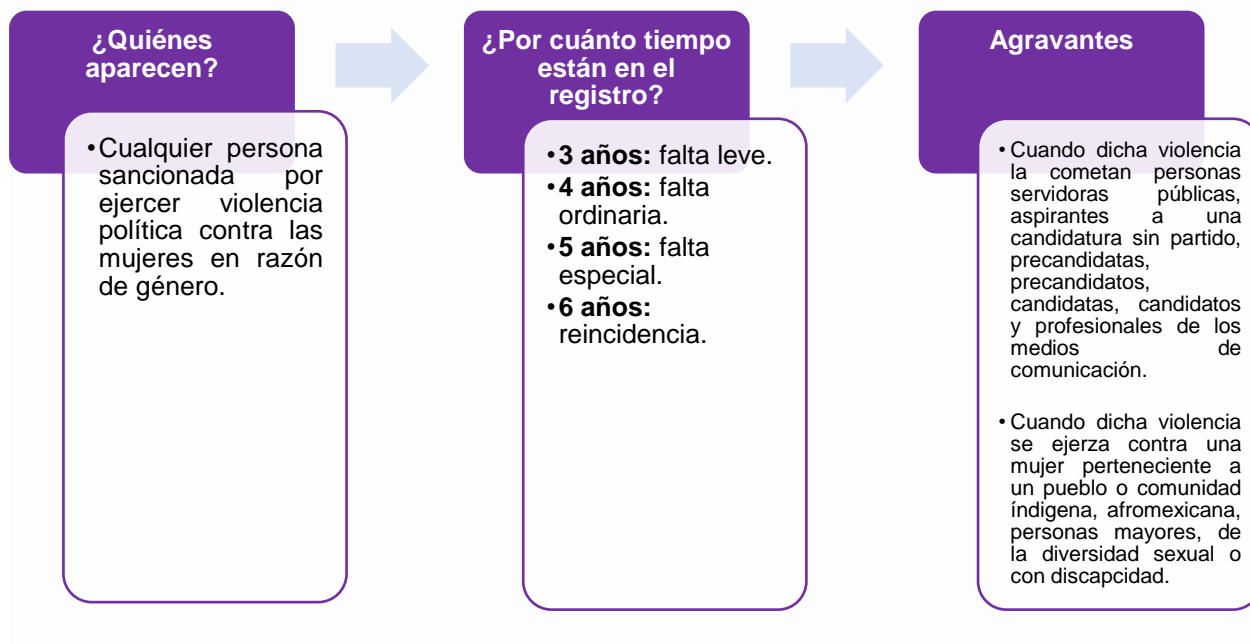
¿Quiénes aparecen?

• Cualquier persona sancionada por ejercer violencia política contra las mujeres en razón de género.

¿Por cuánto tiempo están en el registro?

• **3 años:** falta leve.
• **4 años:** falta ordinaria.
• **5 años:** falta especial.
• **6 años:** reincidencia.

Agravantes

• Cuando dicha violencia la cometan personas servidoras públicas, aspirantes a una candidatura sin partido, precandidatas, precandidatos, candidatas, candidatos y profesionales de los medios de comunicación.

• Cuando dicha violencia se ejerza contra una mujer perteneciente a un pueblo o comunidad índigena, afromexicana, personas mayores, de la diversidad sexual o con discapcidad.